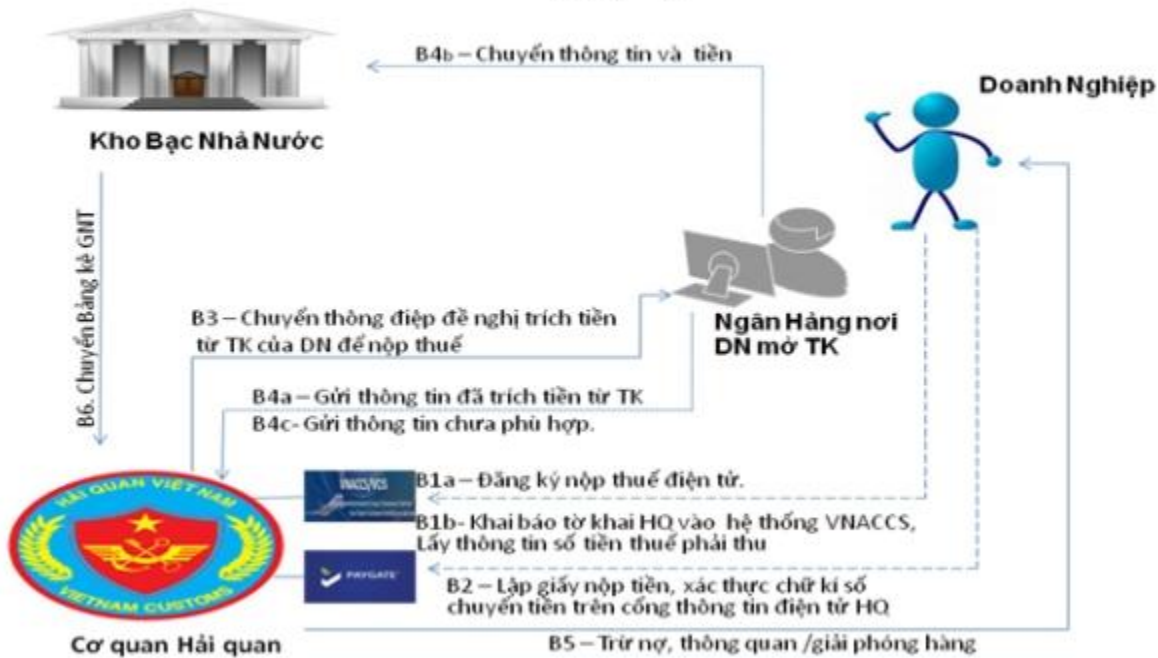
B4b – Chuyển thông tin và tiền

Doanh Nghiệp

Kho Bạc Nhà Nước

B6. Chuyển Bảng kê GNT

B3 – Chuyển thông điệp đề nghị trích tiền từ TK của DN để nộp thuế

Ngân Hàng nơi DN mở TK

B4a – Gửi thông tin đã trích tiền từ TK

B4c- Gửi thông tin chưa phù hợp.

HẢI QUAN VIỆT NAM

VIETNAM CUSTOMS

VNACCS

B1a – Đăng ký nộp thuế điện tử.

B1b- Khai báo tờ khai HQ vào hệ thống VNACCS, Lấy thông tin số tiền thuế phải thu

PAYGATE

B2 – Lập giấy nộp tiền, xác thực chữ kí số chuyển tiền trên cổng thông tin điện tử HQ

Cơ quan Hải quan

B5 – Trừ nợ, thông quan /giải phóng hàng